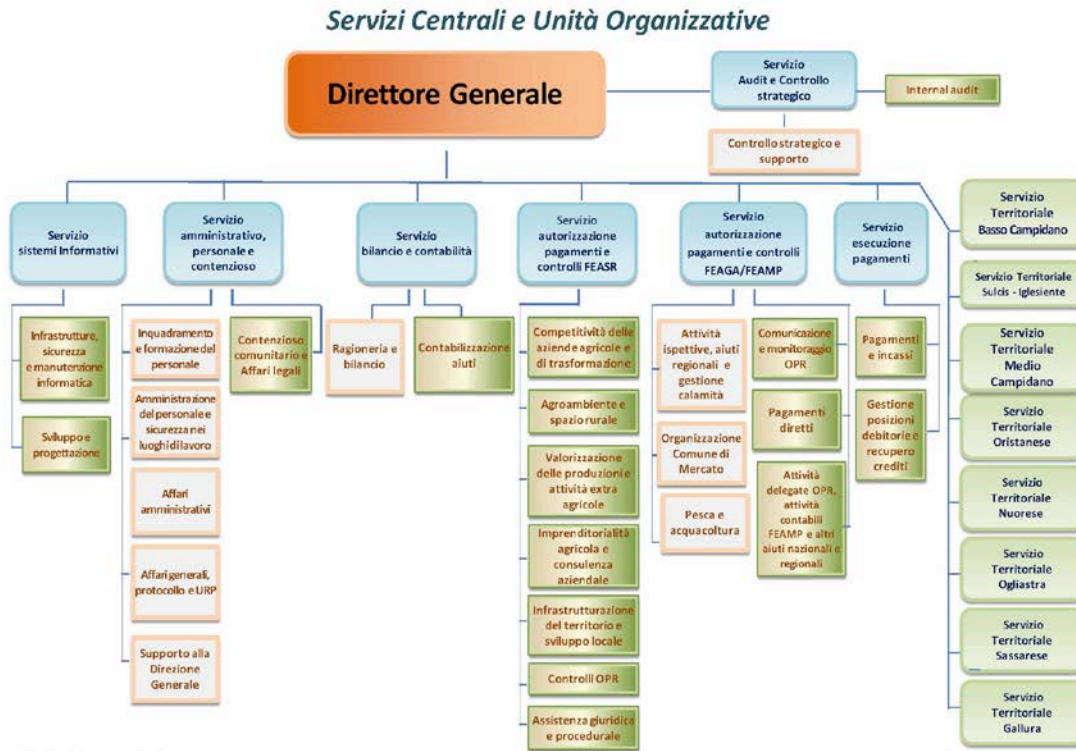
Servizi Centrali e Unità Organizzative

Direttore Generale

Servizio Audit e Controllo strategico

Internal audit

Controllo strategico e supporto

Servizio sistemi Informativi

Infrastrutture, sicurezza e manutenzione informatica

Sviluppo e progettazione

Servizio amministrativo, personale e contenzioso

Inquadramento e formazione del personale

Amministrazione del personale e sicurezza nei luoghi di lavoro

Affari amministrativi

Affari generali, protocollo e URP

Supporto alla Direzione Generale

Contenzioso comunitario e Affari legali

Servizio bilancio e contabilità

Ragioneria e bilancio

Contabilizzazione aiuti

Servizio autorizzazione pagamenti e controlli FEASR

Competitività delle aziende agricole e di trasformazione

Agroambiente e spazio rurale

Valorizzazione delle produzioni e attività extra agricole

Imprenditorialità agricola e consulenza aziendale

Infrastrutturazione del territorio e sviluppo locale

Controlli OPR

Assistenza giuridica e procedurale

Servizio autorizzazione pagamenti e controlli FEAGA/FEAMP

Attività ispettive, aiuti regionali e gestione calamità

Organizzazione Comune di Mercato

Pesca e acquacoltura

Comunicazione e monitoraggio OPR

Pagamenti diretti

Attività delegate OPR, attività contabili FEAMP e altri aiuti nazionali e regionali

Servizio esecuzione pagamenti

Pagamenti e incassi

Gestione posizioni debitorie e recupero crediti

Servizio Territoriale Basso Campidano

Servizio Territoriale Sulcis - Iglesiente

Servizio Territoriale Medio Campidano

Servizio Territoriale Oristanese

Servizio Territoriale Nuorese

Servizio Territoriale Ogliastra

Servizio Territoriale Sassarese

Servizio Territoriale Gallura